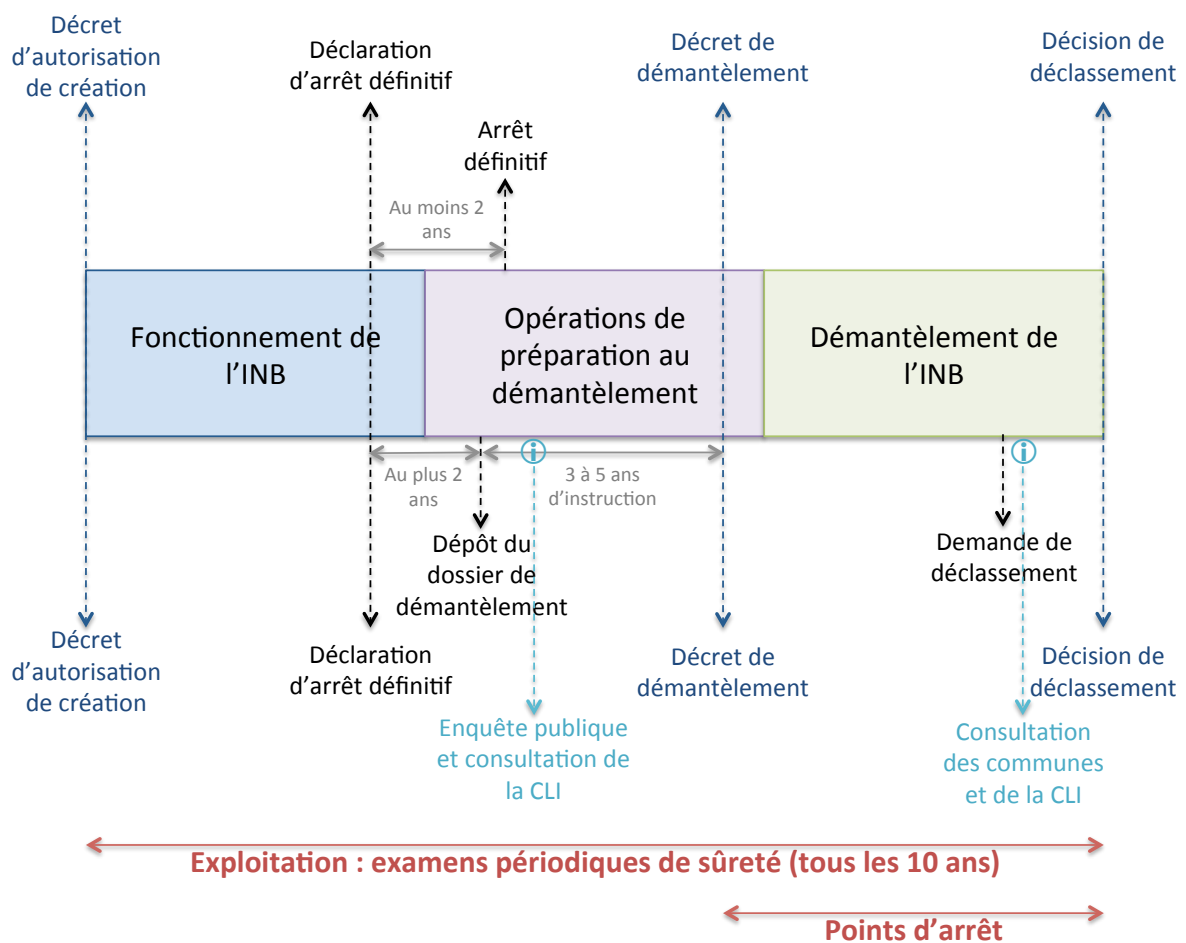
Décret d'autorisation de création

Déclaration d'arrêt définitif

Décret de démantèlement

Décision de déclassement

Arrêt définitif

Au moins 2 ans

Fonctionnement de l'INB

Opérations de préparation au démantèlement

Démantèlement de l'INB

Au plus 2 ans

3 à 5 ans d'instruction

Dépôt du dossier de démantèlement

Demande de déclassement

Décret d'autorisation de création

Déclaration d'arrêt définitif

Décret de démantèlement

Décision de déclassement

Enquête publique et consultation de la CLI

Consultation des communes et de la CLI

Exploitation : examens périodiques de sûreté (tous les 10 ans)

Points d'arrêt